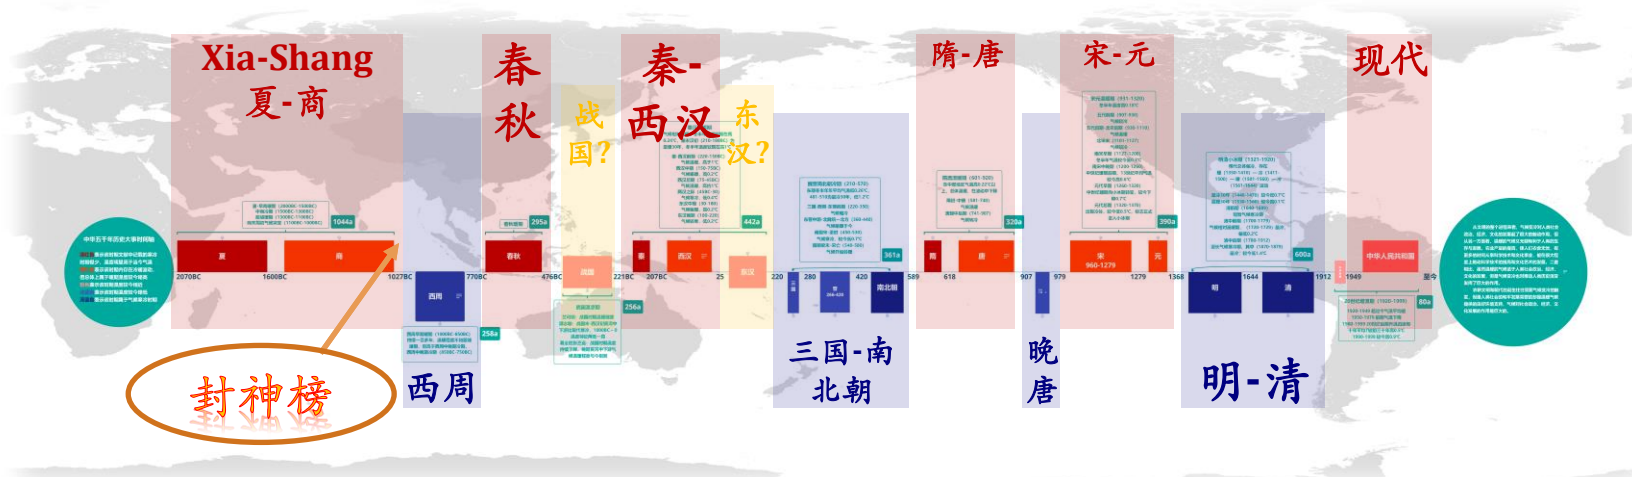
Xia-Shang
夏-商

春
秋

战
国?

秦-
西汉

东
汉?

隋-唐

宋-元

现代

中华五千年历史大事时间轴

1044a

夏

商

2070BC

1600BC

1027BC

西周

770BC

256a

春秋

295a

476BC

战国

221BC

256a

秦

207BC

西汉

442a

25

东汉

220

280

420

南北朝

361a

589

隋

618

唐

320a

907

979

宋
960-1279

1279

元

1368

390a

明

1644

清

1912

600a

1949

中华人民共和国

80a

至今

封神榜

西周

三国-南
北朝

晚
唐

明-清